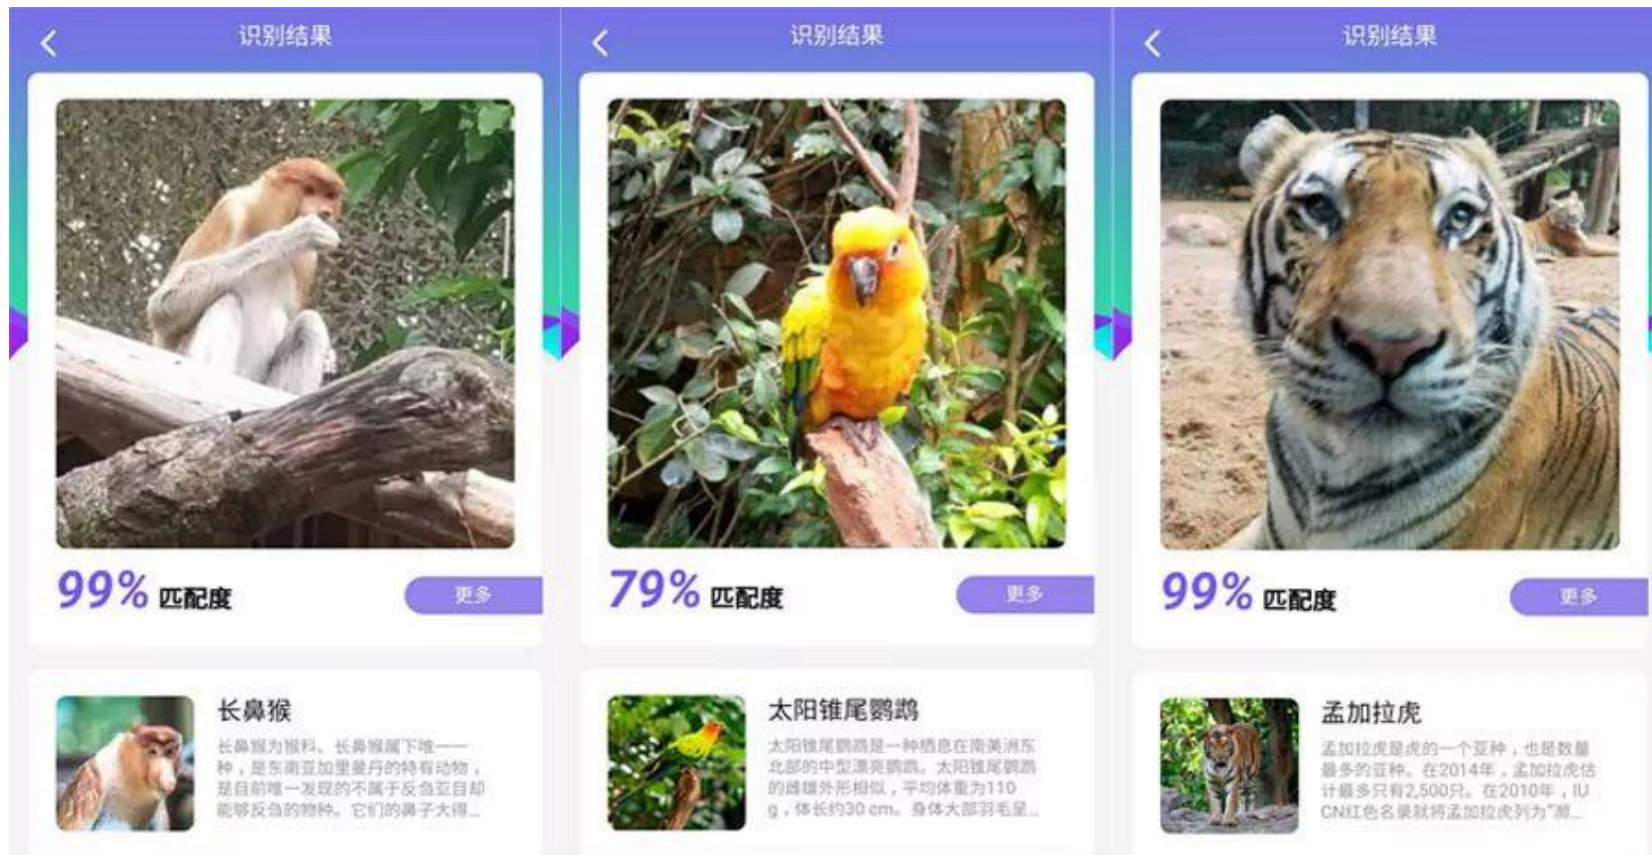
识别结果

99% 匹配度

更多

长鼻猴

长鼻猴为猴科、长鼻猴属下唯一一种，是东南亚加里曼丹的特有动物，是目前唯一发现的不属于反刍亚目却能够反刍的物种。它们的鼻子大得...

识别结果

79% 匹配度

更多

太阳锥尾鹦鹉

太阳锥尾鹦鹉是一种栖息在南美洲东北部的中型漂亮鹦鹉。太阳锥尾鹦鹉的雌雄外形相似，平均体重为110 g，体长约30 cm。身体大部羽毛呈...

识别结果

99% 匹配度

更多

孟加拉虎

孟加拉虎是虎的一个亚种，也是数量最多的亚种。在2014年，孟加拉虎估计最多只有2,500只。在2010年，IUCN红色名录就将孟加拉虎列为"濒...